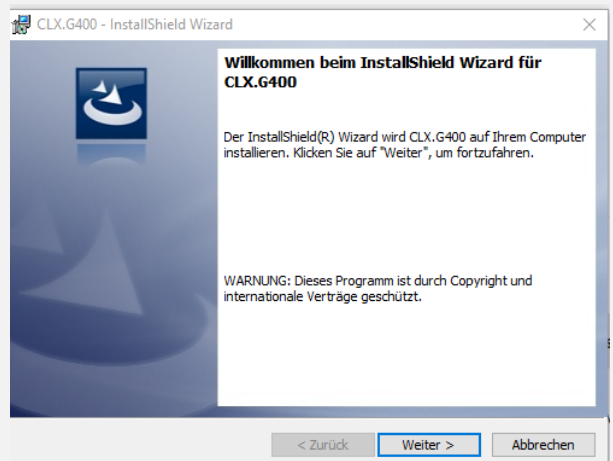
CLX.G400 - InstallShield Wizard

Willkommen beim InstallShield Wizard für CLX.G400

Der InstallShield(R) Wizard wird CLX.G400 auf Ihrem Computer installieren. Klicken Sie auf "Weiter", um fortzufahren.

WARNUNG: Dieses Programm ist durch Copyright und internationale Verträge geschützt.

< Zurück
Weiter >
Abbrechen